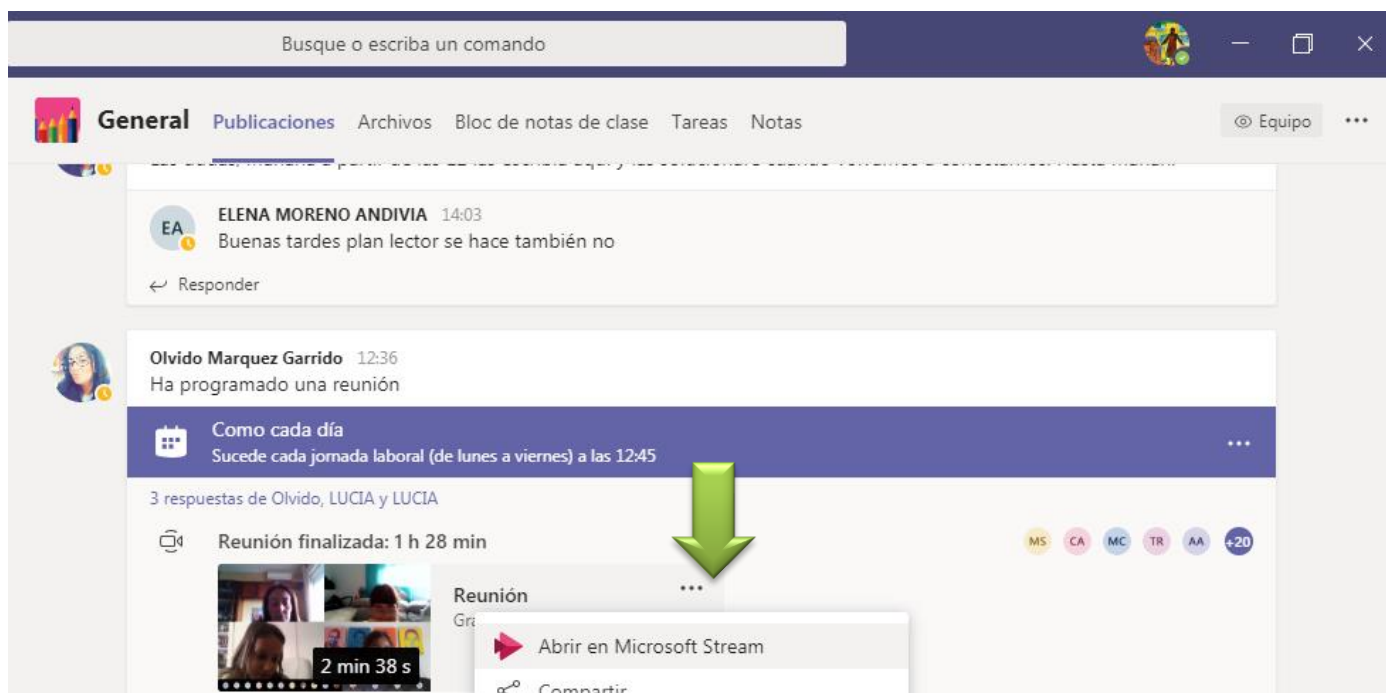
Busque o escriba un comando

General Publicaciones Archivos Bloc de notas de clase Tareas Notas

Equipo

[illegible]

EA
ELENA MORENO ANDIVIA 14:03
Buenas tardes plan lector se hace también no

Responder

Olvido Marquez Garrido 12:36
Ha programado una reunión

Como cada día
Sucede cada jornada laboral (de lunes a viernes) a las 12:45

3 respuestas de Olvido, LUCIA y LUCIA

Reunión finalizada: 1 h 28 min

MS CA MC TR AA +20

Reunión
Gra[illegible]

2 min 38 s

Abrir en Microsoft Stream
Compartir